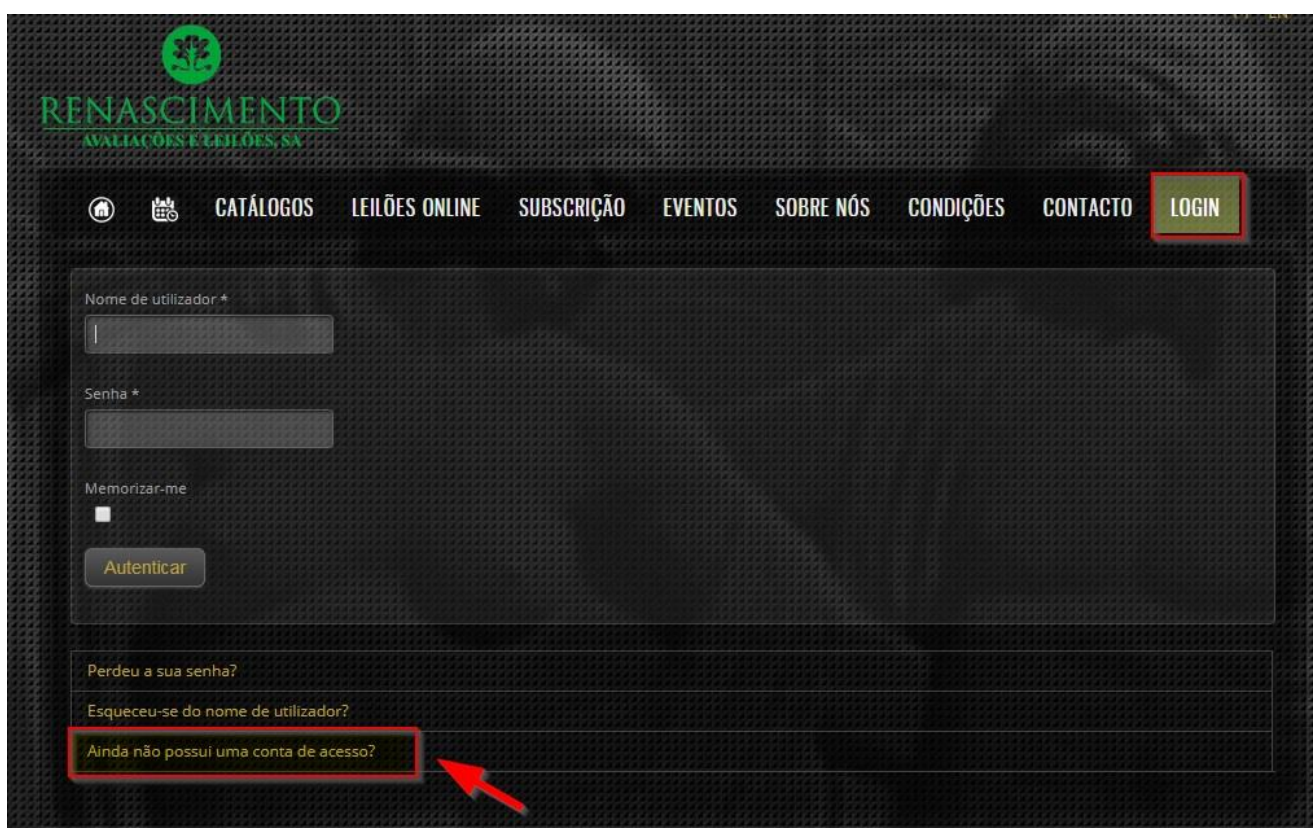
RENASCIMENTO
AVALIAÇÕES E LEILÕES, SA

CATÁLOGOS LEILÕES ONLINE SUBSCRIÇÃO EVENTOS SOBRE NÓS CONDIÇÕES CONTACTO LOGIN

Nome de utilizador *

Senha *

Memorizar-me

Autenticar

Perdeu a sua senha?

Esqueceu-se do nome de utilizador?

Ainda não possui uma conta de acesso?